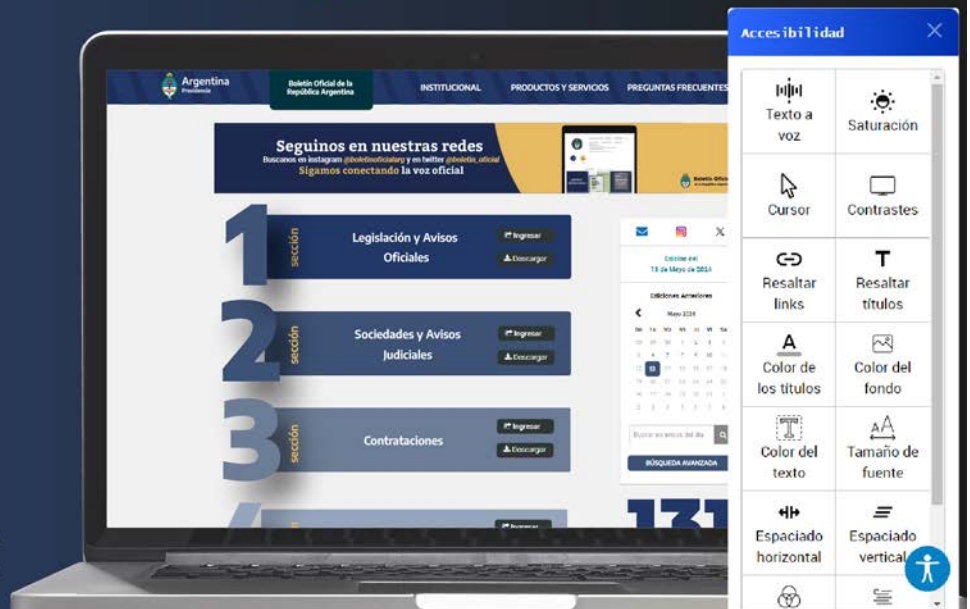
Argentina
Presidencia

Boletín Oficial de la República Argentina

INSTITUCIONAL

PRODUCTOS Y SERVICIOS

PREGUNTAS FRECUENTES

Seguinos en nuestras redes
Buscanos en instagram @boletinoficialarg y en twitter @boletin_oficial
Sigamos conectando la voz oficial

1 sección
Legislación y Avisos Oficiales
Ingresar
Descargar

2 sección
Sociedades y Avisos Judiciales
Ingresar
Descargar

3 sección
Contrataciones
Ingresar
Descargar

4
Ingresar

Edición del
13 de Mayo de 2024

Ediciones Anteriores
Mayo 2024
Do Lu Ma Mi Ju Vi Sa

Buscar en avisos del día

BÚSQUEDA AVANZADA

131

Accesibilidad

Texto a voz

Saturación

Cursor

Contrastes

Resaltar links

Resaltar títulos

Color de los títulos

Color del fondo

Color del texto

Tamaño de fuente

Espaciado horizontal

Espaciado vertical